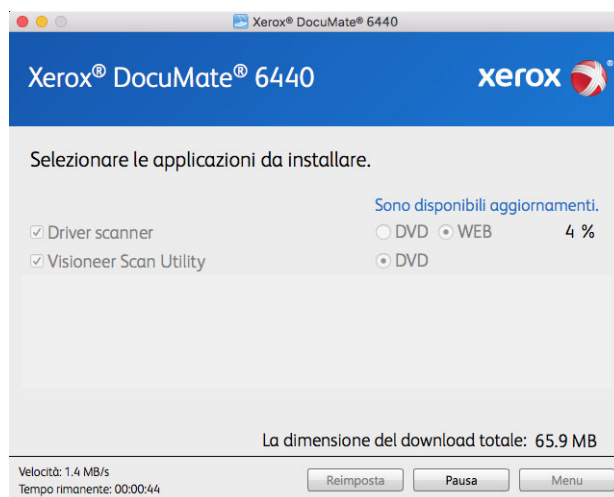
Xerox® DocuMate® 6440

Xerox® DocuMate® 6440

xerox

Selezionare le applicazioni da installare.

Sono disponibili aggiornamenti.

Driver scanner

DVD WEB

4 %

Visioneer Scan Utility

DVD

La dimensione del download totale: 65.9 MB

Velocità: 1.4 MB/s
Tempo rimanente: 00:00:44

Reimposta

Pausa

Menu